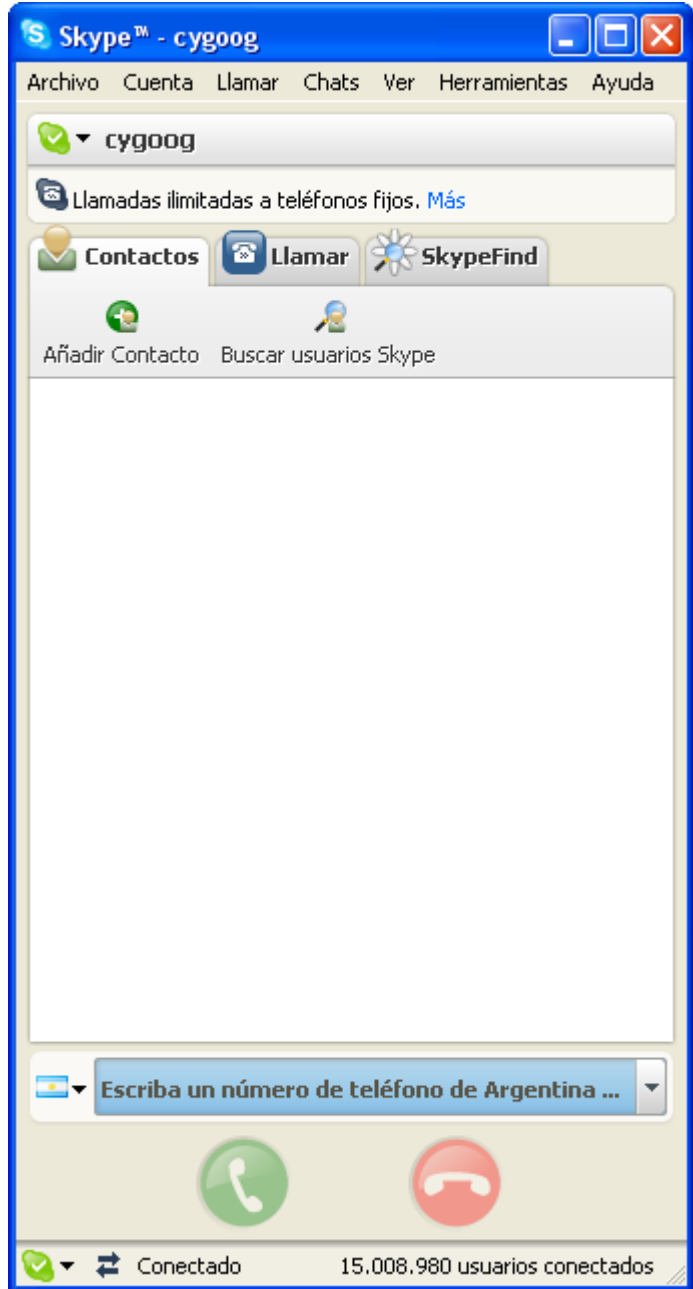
Skype™ - cygoog

Archivo Cuenta Llamar Chats Ver Herramientas Ayuda

cygoog

Llamadas ilimitadas a teléfonos fijos. Más

Contactos Llamar SkypeFind

Añadir Contacto Buscar usuarios Skype

Escriba un número de teléfono de Argentina ...

Conectado 15.008.980 usuarios conectados